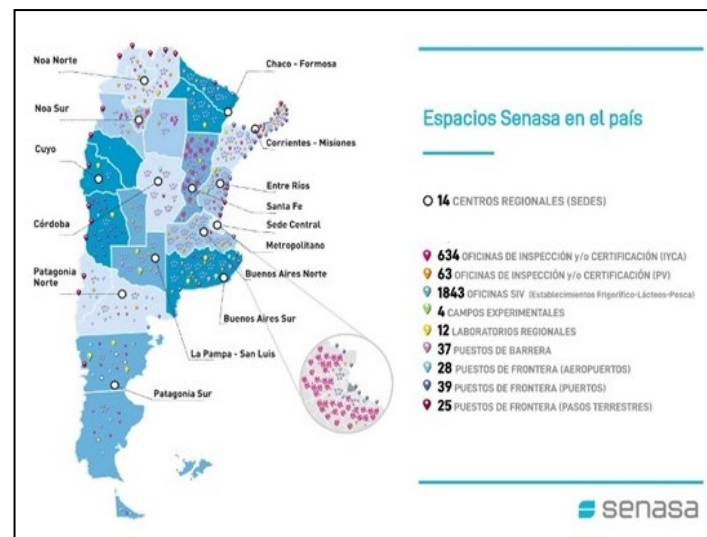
Noa Norte

Chaco - Formosa

Noa Sur

Corrientes - Misiones

Cuyo

Entre Ríos

Santa Fe

Córdoba

Sede Central

Metropolitano

Patagonia Norte

Buenos Aires Norte

Buenos Aires Sur

La Pampa - San Luis

Patagonia Sur

Espacios Senasa en el país

14 CENTROS REGIONALES (SEDES)

634 OFICINAS DE INSPECCIÓN y/o CERTIFICACIÓN (IYCA)
63 OFICINAS DE INSPECCIÓN y/o CERTIFICACIÓN (PV)
1843 OFICINAS SIV (Establecimientos Frigorífico-Lácteos-Pesca)
4 CAMPOS EXPERIMENTALES
12 LABORATORIOS REGIONALES
37 PUESTOS DE BARRERA
28 PUESTOS DE FRONTERA (AEROPUERTOS)
39 PUESTOS DE FRONTERA (PUERTOS)
25 PUESTOS DE FRONTERA (PASOS TERRESTRES)

senasa